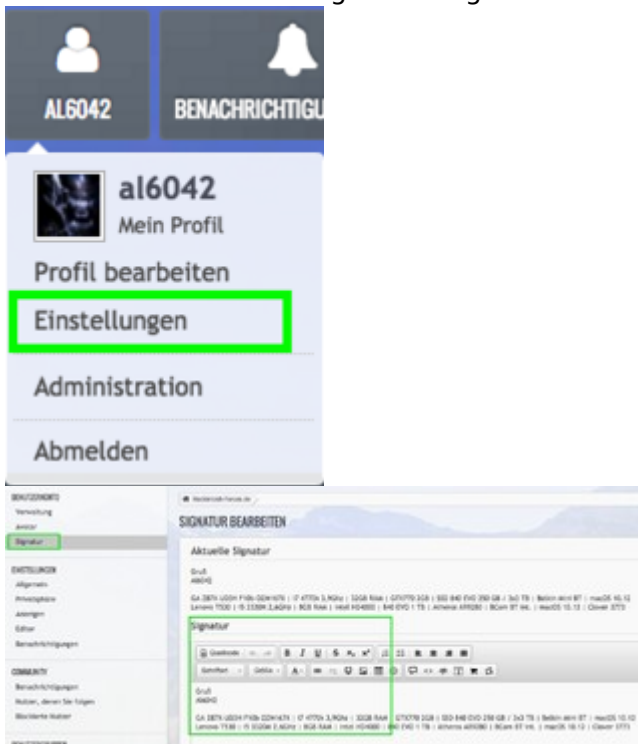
AL6042

BENACHRICHTIGU

al6042

Mein Profil

Profil bearbeiten

Einstellungen

Administration

Abmelden

BENUTZERKONTO

Verwaltung

Avatar

Signatur

EINSTELLUNGEN

Allgemein

Privatsphäre

Anzeigen

Editor

Benachrichtigungen

COMMUNITY

Benachrichtigungen

Nutzer, denen Sie folgen

Blockierte Nutzer

SIGNATUR BEARBEITEN

Aktuelle Signatur

Gruß
Al6042

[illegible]

Signatur

Gruß
Al6042

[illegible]